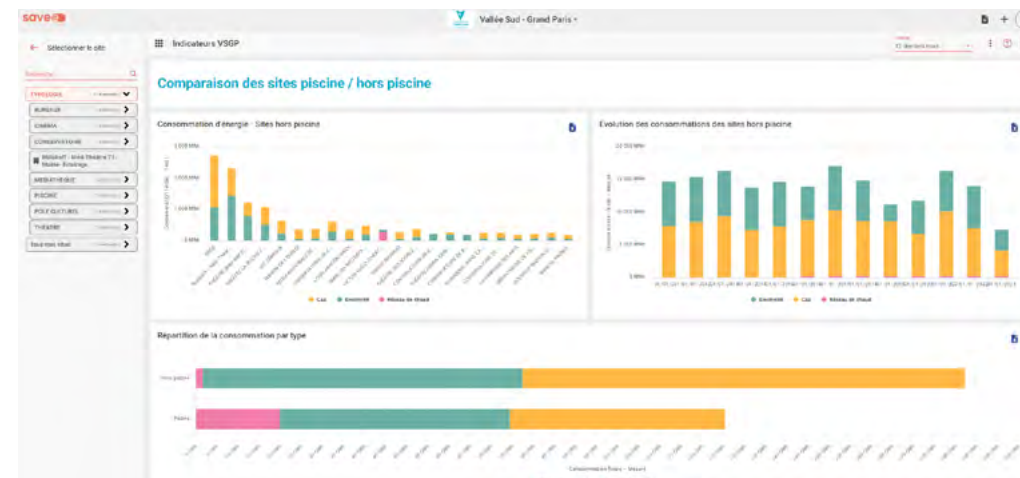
saveo

Vallée Sud - Grand Paris

← Sélectionner le site

Indicateurs VSGP

Recherche

TYPOLOGIE

BUREAUX

CINÉMA

CONSERVATOIRE

Médiathèque - Halle Théâtre - Studio - Écologie

MÉDIATHÈQUE

PISCINE

POLE CULTUREL

THÉÂTRE

Nouveau label

Comparaison des sites piscine / hors piscine

Consommation d'énergie - Sites hors piscine

1 000 MWh

100 MWh

10 MWh

0 MWh

Gaz Électricité Réseau de chaleur

Evolution des consommations des sites hors piscine

10 000 MWh

1 000 MWh

100 MWh

0 MWh

Électricité Gaz Réseau de chaleur

Répartition de la consommation par type

Hors piscine

Piscine

Consommation finale - Mesuré